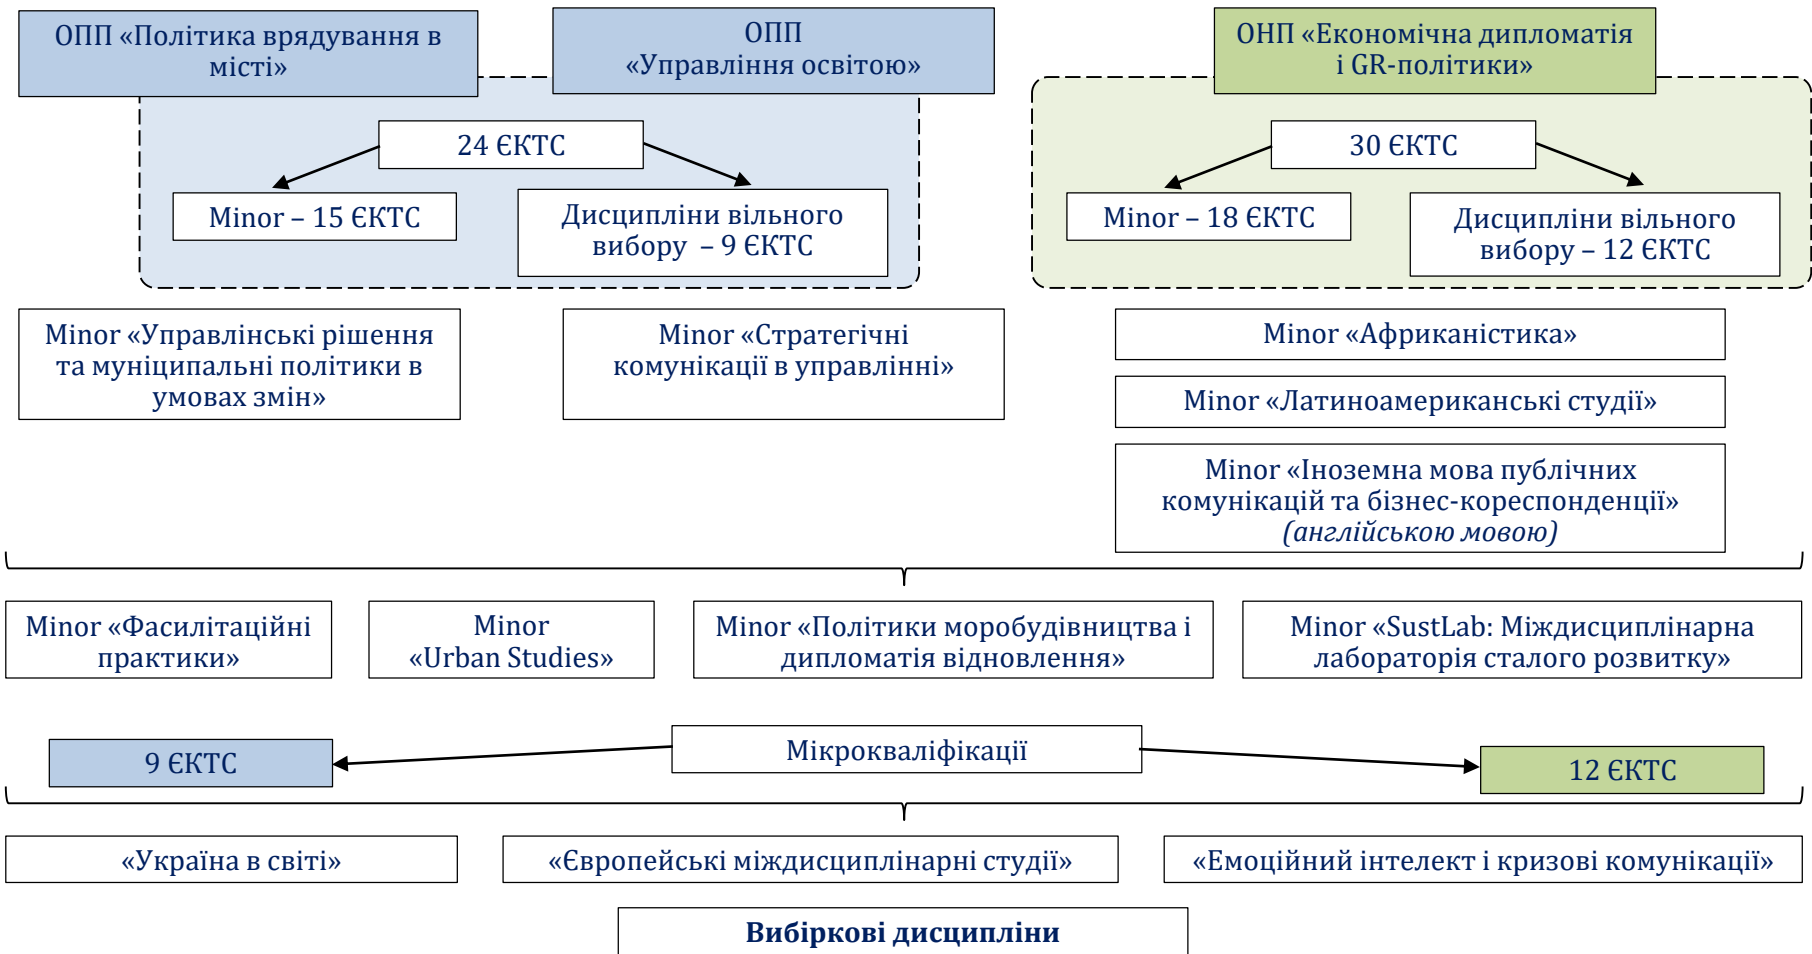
ОПП «Політика врядування в місті»

ОПП «Управління освітою»

ОНП «Економічна дипломатія і GR-політики»

24 ЄКТС

Minor – 15 ЄКТС

Дисципліни вільного вибору – 9 ЄКТС

30 ЄКТС

Minor – 18 ЄКТС

Дисципліни вільного вибору – 12 ЄКТС

Minor «Управлінські рішення та муніципальні політики в умовах змін»

Minor «Стратегічні комунікації в управлінні»

Minor «Африканістика»

Minor «Латиноамериканські студії»

Minor «Іноземна мова публічних комунікацій та бізнес-кореспонденції» *(англійською мовою)*

Minor «Фасилітаційні практики»

Minor «Urban Studies»

Minor «Політики моробудівництва і дипломатія відновлення»

Minor «SustLab: Міждисциплінарна лабораторія сталого розвитку»

9 ЄКТС

Мікрокваліфікації

12 ЄКТС

«Україна в світі»

«Європейські міждисциплінарні студії»

«Емоційний інтелект і кризові комунікації»

**Вибіркові дисципліни**